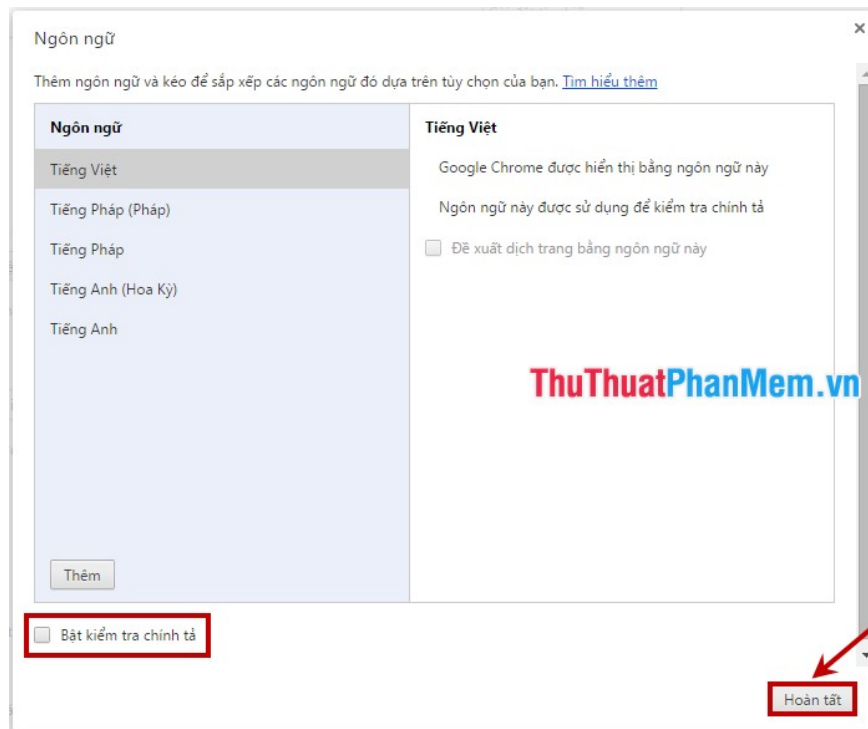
Ngôn ngữ

×

Thêm ngôn ngữ và kéo để sắp xếp các ngôn ngữ đó dựa trên tùy chọn của bạn. Tìm hiểu thêm

Ngôn ngữ

Tiếng Việt

Tiếng Pháp (Pháp)

Tiếng Pháp

Tiếng Anh (Hoa Kỳ)

Tiếng Anh

Thêm

Tiếng Việt

Google Chrome được hiển thị bằng ngôn ngữ này

Ngôn ngữ này được sử dụng để kiểm tra chính tả

Đề xuất dịch trang bằng ngôn ngữ này

ThuThuatPhanMem.vn

Bật kiểm tra chính tả

Hoàn tất